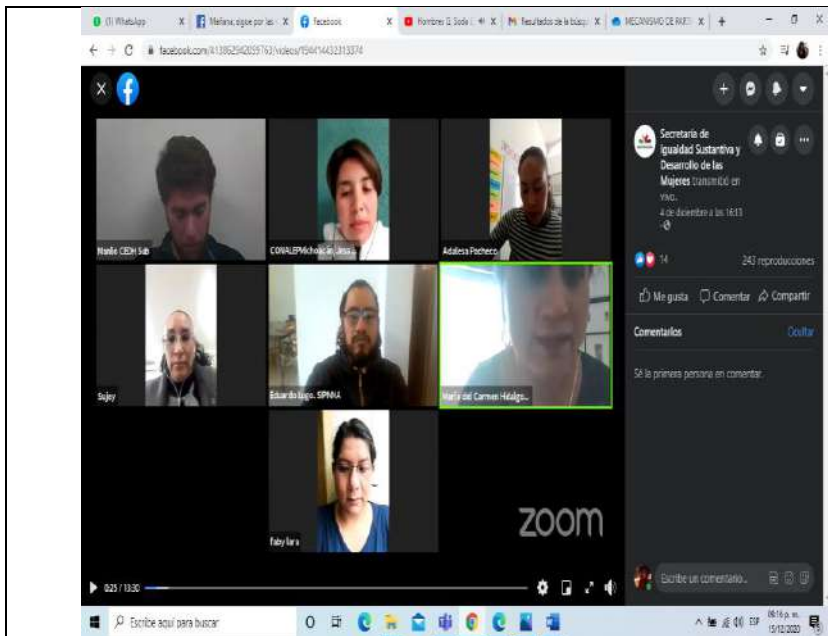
(1) WhatsApp | Mañana, sigue por las | Facebook | Hombres E Sode | Resultados de la búsqu | MECANISMO DE RATI | +

facebook.com/413862942059763/videos/1544144323133074

Manlio CEDH Sdh
CONALEPMichoacán Jesa...
Adalesa Pacheco
Sujey
Eduardo Lugo. SIPINNA
María del Carmen Hidalgo...
Faby lara

zoom

0:25 / 13:30

Secretaría de Igualdad Sustantiva y Desarrollo de las Mujeres transmitió en vivo.
4 de diciembre a las 16:13 ·

14
243 reproducciones

Me gusta
Comentar
Compartir

Comentarios
Ocultar

Sé la primera persona en comentar.

Escribe un comentario...

Escribe aquí para buscar

ESP
09:16 p. m.
15/12/2020